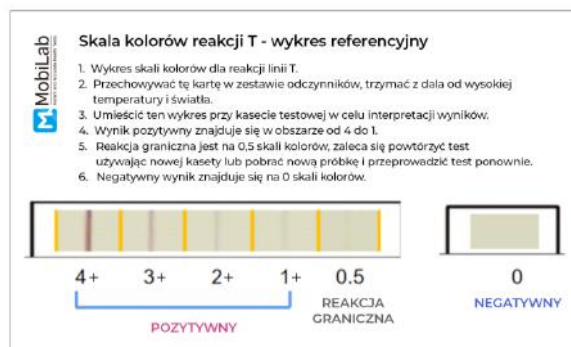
MobiLab

Skala kolorów reakcji T - wykres referencyjny

1. Wykres skali kolorów dla reakcji linii T.
2. Przechowywać tę kartę w zestawie odczynników, trzymać z dala od wysokiej temperatury i światła.
3. Umieścić ten wykres przy kasecie testowej w celu interpretacji wyników.
4. Wynik pozytywny znajduje się w obszarze od 4 do 1.
5. Reakcja graniczna jest na 0,5 skali kolorów, zaleca się powtórzyć test używając nowej kasety lub pobrać nową próbkę i przeprowadzić test ponownie.
6. Negatywny wynik znajduje się na 0 skali kolorów.

4+ 3+ 2+ 1+ 0.5 0

POZYTYWNY

REAKCJA GRANICZNA

NEGATYWNY